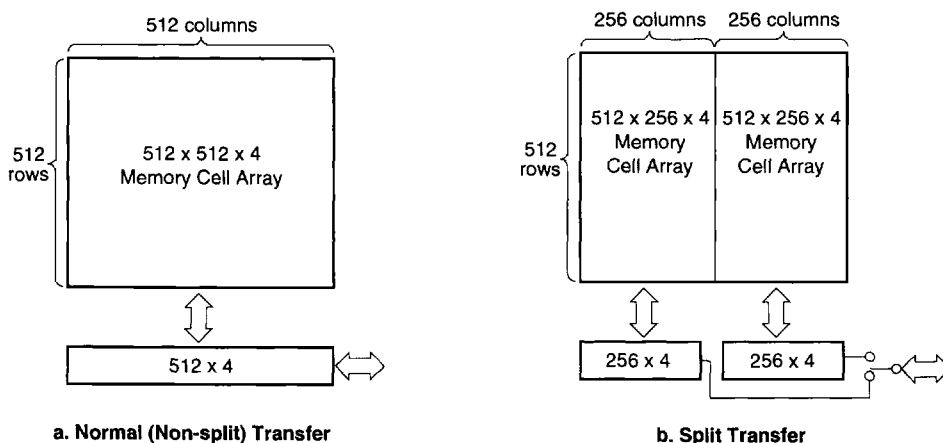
512 columns

512 rows

512 x 512 x 4 Memory Cell Array

512 x 4

a. Normal (Non-split) Transfer

256 columns 256 columns

512 rows

512 x 256 x 4 Memory Cell Array

512 x 256 x 4 Memory Cell Array

256 x 4

256 x 4

b. Split Transfer